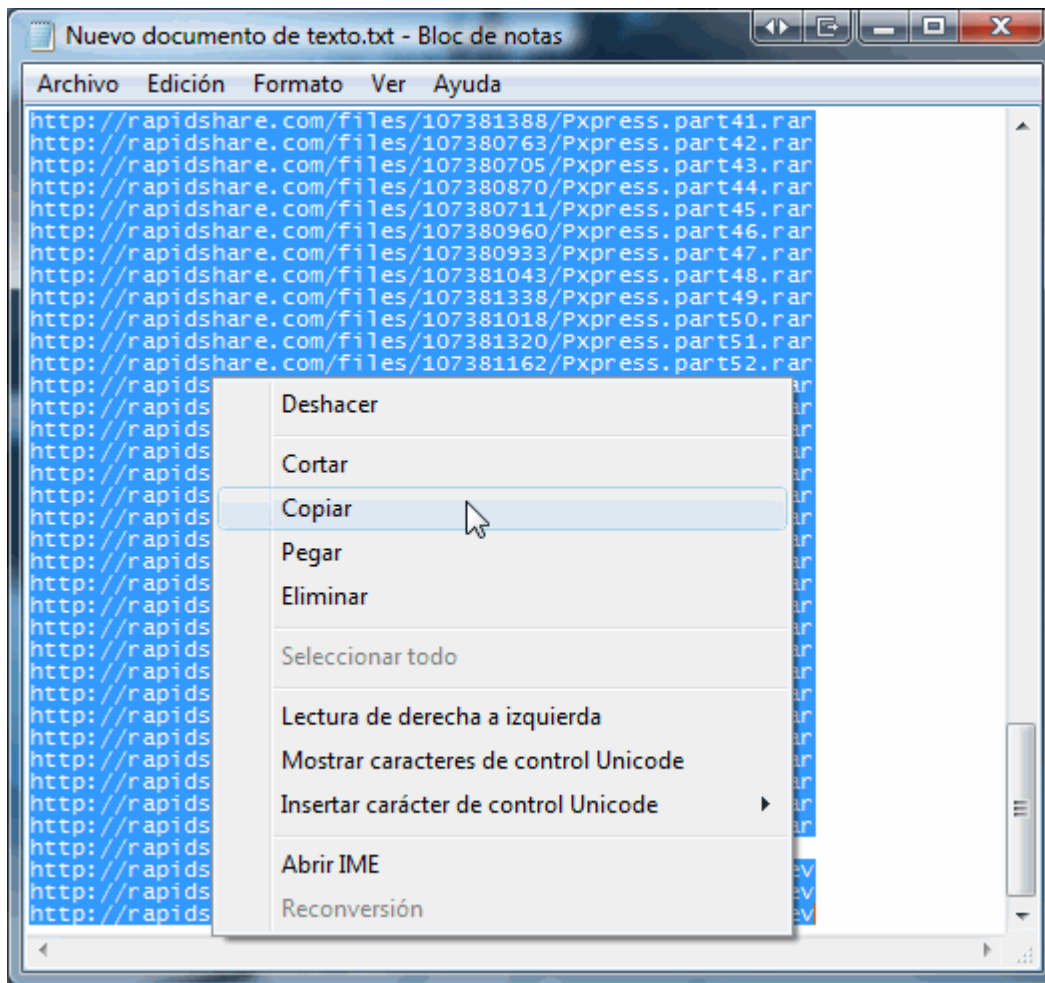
Nuevo documento de texto.txt - Bloc de notas

Archivo Edición Formato Ver Ayuda

http://rapidshare.com/files/107381388/Pxpress.part41.rar
http://rapidshare.com/files/107380763/Pxpress.part42.rar
http://rapidshare.com/files/107380705/Pxpress.part43.rar
http://rapidshare.com/files/107380870/Pxpress.part44.rar
http://rapidshare.com/files/107380711/Pxpress.part45.rar
http://rapidshare.com/files/107380960/Pxpress.part46.rar
http://rapidshare.com/files/107380933/Pxpress.part47.rar
http://rapidshare.com/files/107381043/Pxpress.part48.rar
http://rapidshare.com/files/107381338/Pxpress.part49.rar
http://rapidshare.com/files/107381018/Pxpress.part50.rar
http://rapidshare.com/files/107381320/Pxpress.part51.rar
http://rapidshare.com/files/107381162/Pxpress.part52.rar
http://rapids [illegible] ar
http://rapids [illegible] ar
http://rapids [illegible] ar
http://rapids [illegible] ar
http://rapids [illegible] ar
http://rapids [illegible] ar
http://rapids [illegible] ar
http://rapids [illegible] ar
http://rapids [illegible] ar
http://rapids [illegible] ar
http://rapids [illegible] ar
http://rapids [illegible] ar
http://rapids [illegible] ar
http://rapids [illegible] ar
http://rapids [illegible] ar
http://rapids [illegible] ar
http://rapids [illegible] ar
http://rapids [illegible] ar
http://rapids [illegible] ar
http://rapids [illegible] ar
http://rapids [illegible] ar
http://rapids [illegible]
http://rapids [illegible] ev
http://rapids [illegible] ev
http://rapids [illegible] ev

Deshacer
Cortar
Copiar
Pegar
Eliminar
Seleccionar todo
Lectura de derecha a izquierda
Mostrar caracteres de control Unicode
Insertar carácter de control Unicode
Abrir IME
Reconversión